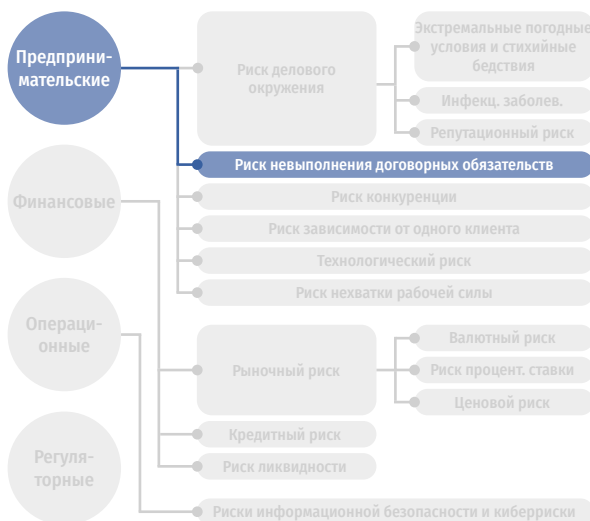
Предпринимательские

Риск делового окружения

Экстремальные погодные условия и стихийные бедствия

Инфекц. заболев.

Репутационный риск

Риск невыполнения договорных обязательств

Финансовые

Риск конкуренции

Риск зависимости от одного клиента

Технологический риск

Риск нехватки рабочей силы

Операционные

Рыночный риск

Валютный риск

Риск процент. ставки

Ценовой риск

Кредитный риск

Регуляторные

Риск ликвидности

Риски информационной безопасности и киберриски